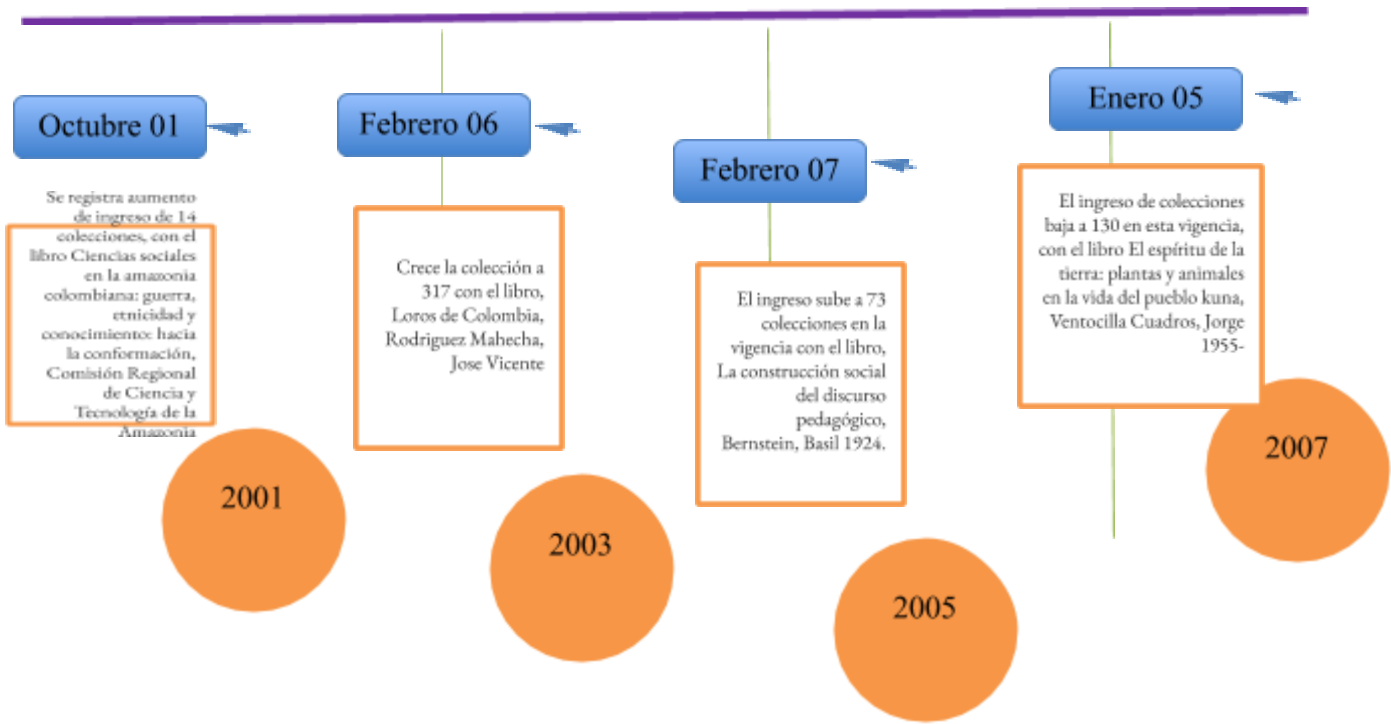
Octubre 01

Se registra aumento de ingreso de 14 colecciones, con el libro Ciencias sociales en la amazonia colombiana: guerra, etnicidad y conocimiento: hacia la conformación, Comisión Regional de Ciencia y Tecnología de la Amazonia

2001

Febrero 06

Crece la colección a 317 con el libro, Loros de Colombia, Rodriguez Mahecha, Jose Vicente

2003

Febrero 07

El ingreso sube a 73 colecciones en la vigencia con el libro, La construcción social del discurso pedagógico, Bernstein, Basil 1924.

2005

Enero 05

El ingreso de colecciones baja a 130 en esta vigencia, con el libro El espíritu de la tierra: plantas y animales en la vida del pueblo kuna, Ventocilla Cuadros, Jorge 1955-

2007